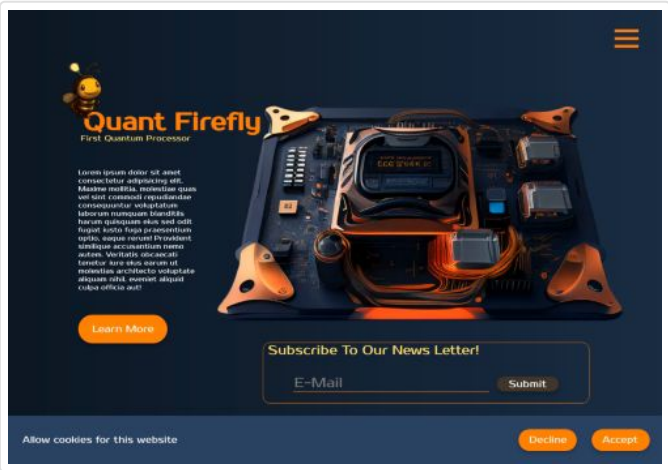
Quant Firefly
First Quantum Processor

Lorem ipsum dolor sit amet consectetur adipisicing elit. Maxime mollitia, molestiae quas vel sint commodi repudiandae consequuntur voluptatum laborum numquam blanditiis harum quisquam eius sed odit fugiat iusto fuga praesentium optio, eaque rerum! Provident similique accusantium nemo autem. Veritatis obcaecati tenetur iure eius earum ut molestias architecto voluptate aliquam nihil, eveniet aliquid culpa officia aut!

Learn More

Subscribe To Our News Letter!

E-Mail

Submit

Allow cookies for this website

Decline

Accept